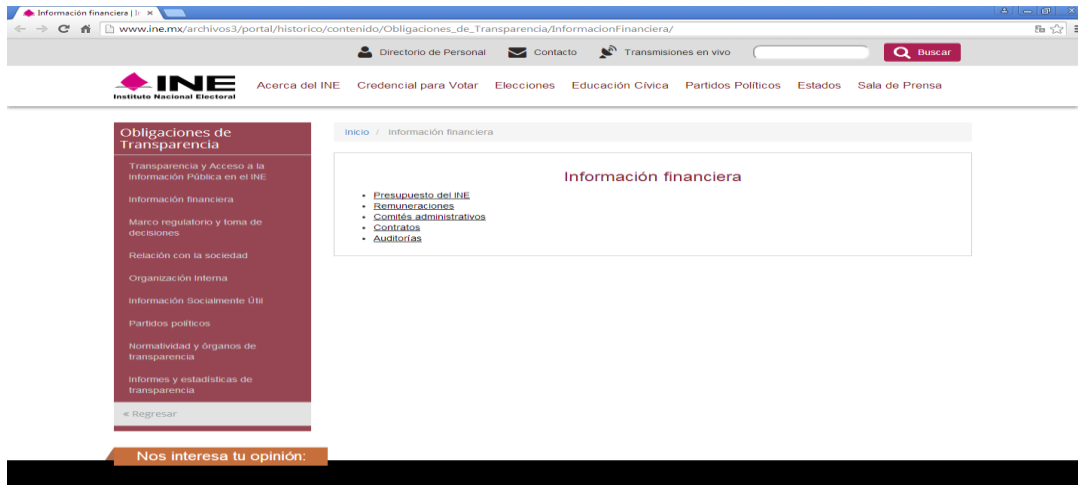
Información financiera | I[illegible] ×

www.ine.mx/archivos3/portal/historico/contenido/Obligaciones_de_Transparencia/InformacionFinanciera/

Directorio de Personal Contacto Transmisiones en vivo Buscar

INE Instituto Nacional Electoral

Acerca del INE Credencial para Votar Elecciones Educación Cívica Partidos Políticos Estados Sala de Prensa

Obligaciones de Transparencia

Transparencia y Acceso a la Información Pública en el INE

Información financiera

Marco regulatorio y toma de decisiones

Relación con la sociedad

Organización interna

Información Socialmente Útil

Partidos políticos

Normatividad y órganos de transparencia

Informes y estadísticas de transparencia

« Regresar

Nos interesa tu opinión:

Inicio / Información financiera

Información financiera

- Presupuesto del INE
- Remuneraciones
- Comités administrativos
- Contratos
- Auditorías